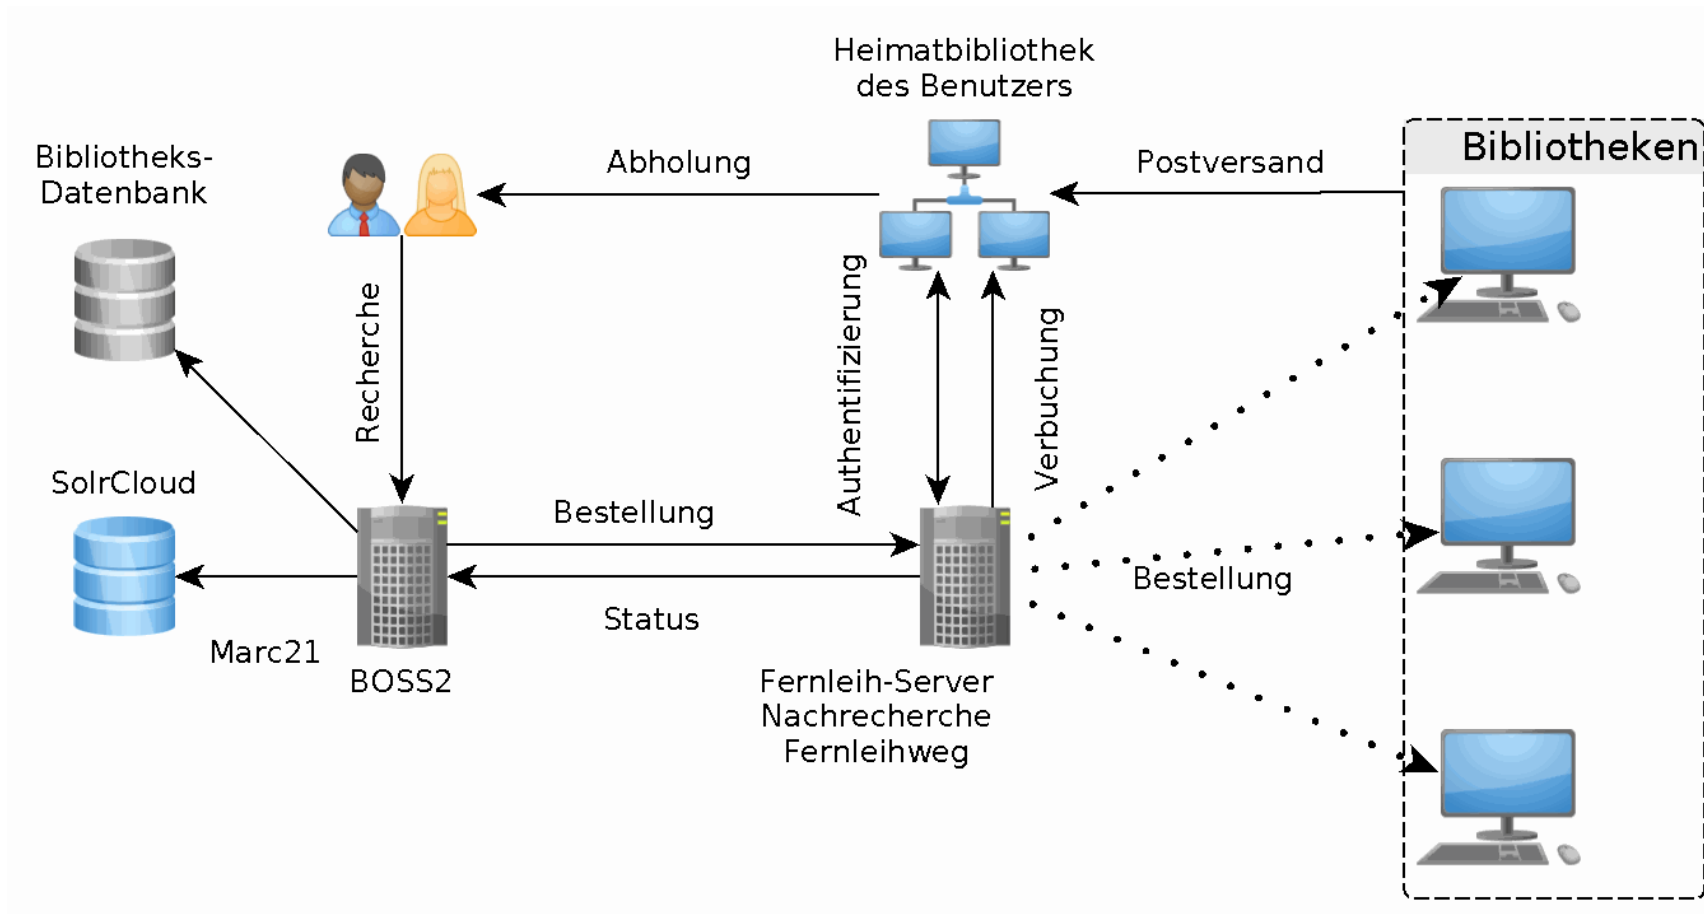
Heimatbibliothek des Benutzers

Bibliotheks-Datenbank

Abholung

Postversand

Bibliotheken

Recherche

Authentifizierung

Verbuchung

SolrCloud

Bestellung

Bestellung

Status

Marc21

BOSS2

Fernleih-Server
Nachrecherche
Fernleihweg